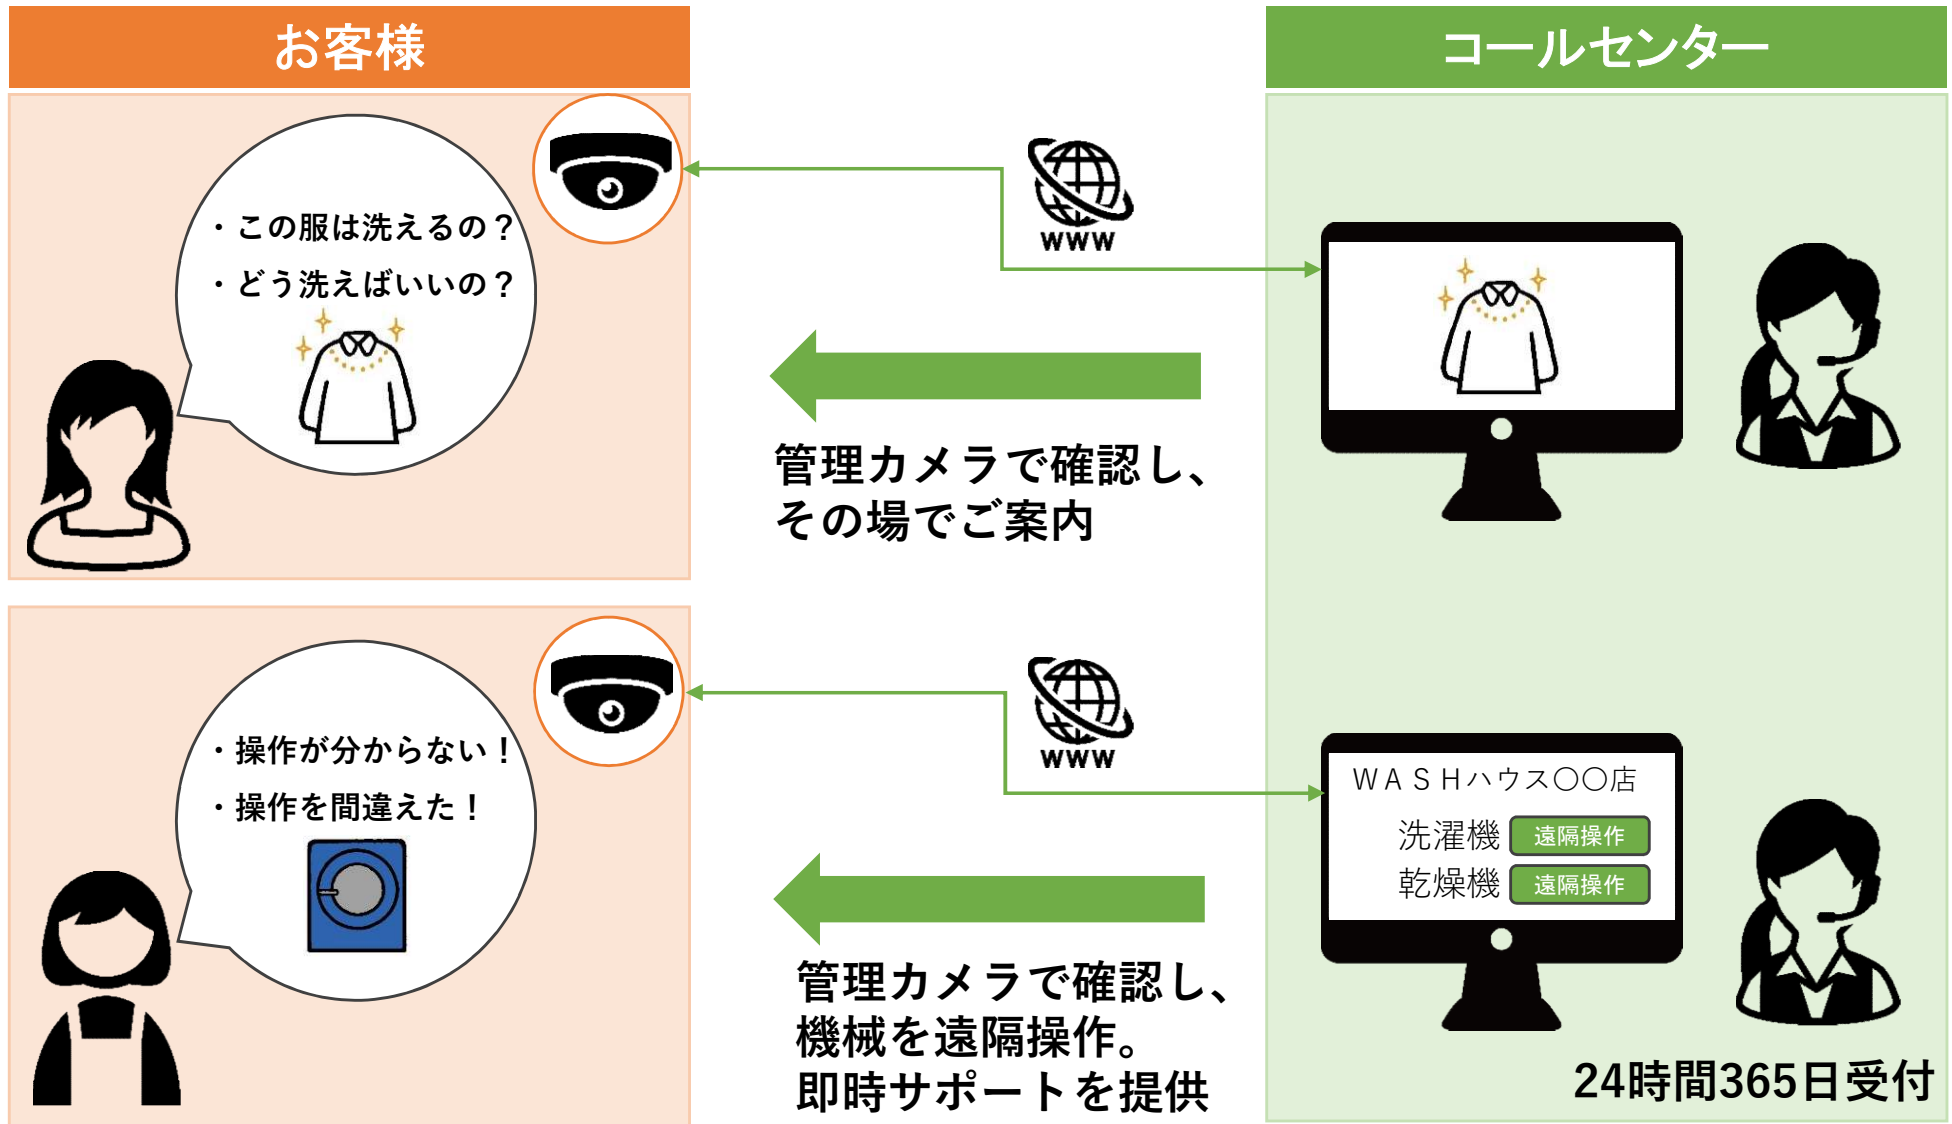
お客様

コールセンター

・この服は洗えるの？
・どう洗えばいいの？

www

管理カメラで確認し、
その場でご案内

・操作が分からない！
・操作を間違えた！

www

ＷＡＳＨハウス〇〇店
洗濯機 遠隔操作
乾燥機 遠隔操作

管理カメラで確認し、
機械を遠隔操作。
即時サポートを提供

24時間365日受付